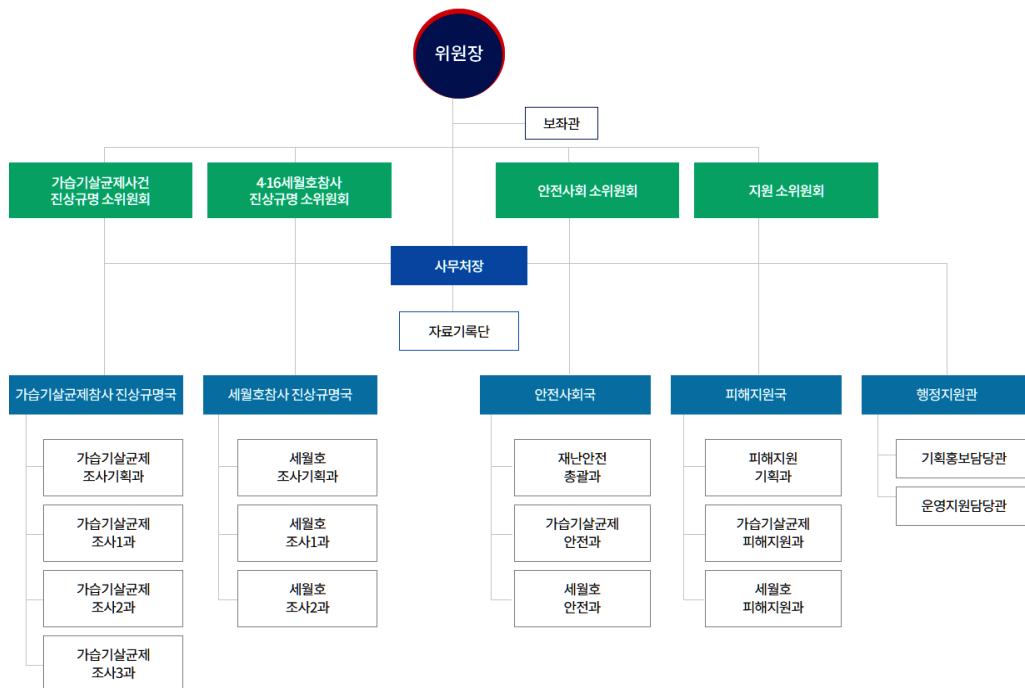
위원장

보좌관

가습기살균제사건 진상규명 소위원회

4·16세월호참사 진상규명 소위원회

안전사회 소위원회

지원 소위원회

사무처장

자료기록단

가습기살균제참사 진상규명국

가습기살균제 조사기획과

가습기살균제 조사1과

가습기살균제 조사2과

가습기살균제 조사3과

세월호참사 진상규명국

세월호 조사기획과

세월호 조사1과

세월호 조사2과

안전사회국

재난안전 총괄과

가습기살균제 안전과

세월호 안전과

피해지원국

피해지원 기획과

가습기살균제 피해지원과

세월호 피해지원과

행정지원관

기획홍보담당관

운영지원담당관